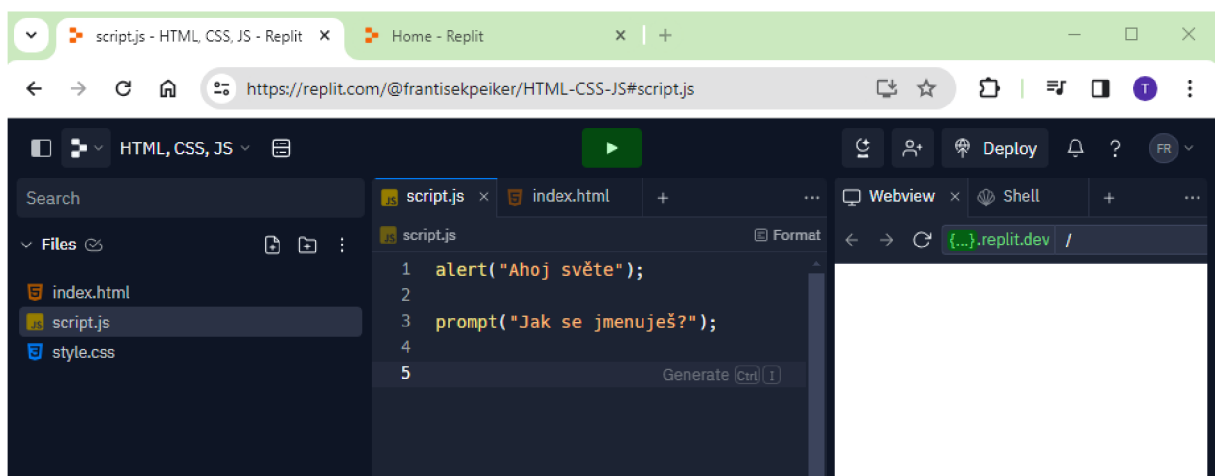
script.js - HTML, CSS, JS - Replit ×
Home - Replit ×
+

https://replit.com/@frantisekpeiker/HTML-CSS-JS#script.js

T

HTML, CSS, JS

Deploy
?
FR

Search
Files
index.html
script.js
style.css

script.js ×
index.html
+
...
script.js
Format

1 alert("Ahoj světe");
2
3 prompt("Jak se jmenuješ?");
4
5
Generate Ctrl I

Webview ×
Shell
+
...
{...}.replit.dev /